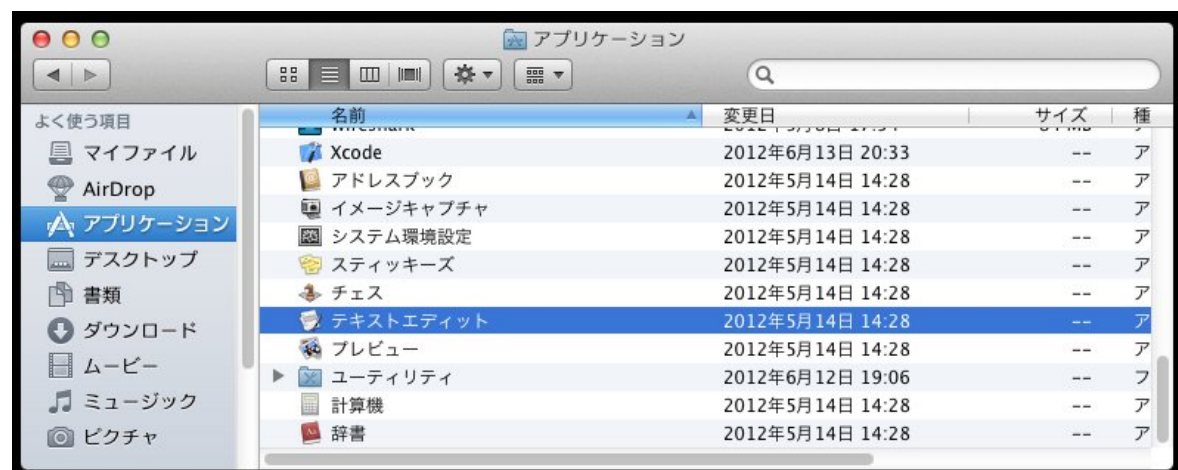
アプリケーション

よく使う項目
マイファイル
AirDrop
アプリケーション
デスクトップ
書類
ダウンロード
ムービー
ミュージック
ピクチャ

| 名前 | 変更日 | サイズ | 種 |
|---|---|---|---|
| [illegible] | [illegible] | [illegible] | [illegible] |
| Xcode | 2012年6月13日 20:33 | -- | ア |
| アドレスブック | 2012年5月14日 14:28 | -- | ア |
| イメージキャプチャ | 2012年5月14日 14:28 | -- | ア |
| システム環境設定 | 2012年5月14日 14:28 | -- | ア |
| スティッキーズ | 2012年5月14日 14:28 | -- | ア |
| チェス | 2012年5月14日 14:28 | -- | ア |
| テキストエディット | 2012年5月14日 14:28 | -- | ア |
| プレビュー | 2012年5月14日 14:28 | -- | ア |
| ユーティリティ | 2012年6月12日 19:06 | -- | フ |
| 計算機 | 2012年5月14日 14:28 | -- | ア |
| 辞書 | 2012年5月14日 14:28 | -- | ア |